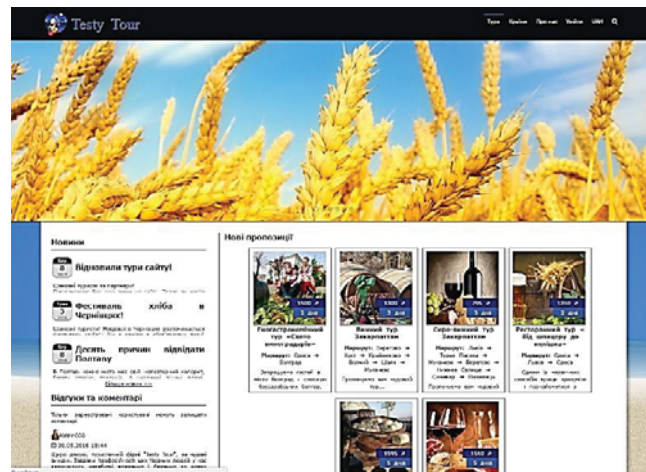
Testy Tour

Тури Країни Прогнози Увійти UAH

Новини

Відновили тури сайту!

Фестиваль хліба в Чернівцях!

Десять причин відвідати Полтаву

Більше новин >>

Відгуки та коментарі

Тільки зареєстровані користувачі можуть залишати коментарі

Нові пропозиції!

Гастрономічний тур «Свято виноградарів»

Винний тур Закарпаттям

Сиро-винний тур Закарпаттям

Ресторанний тур «Від шницеля до вареника»

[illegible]